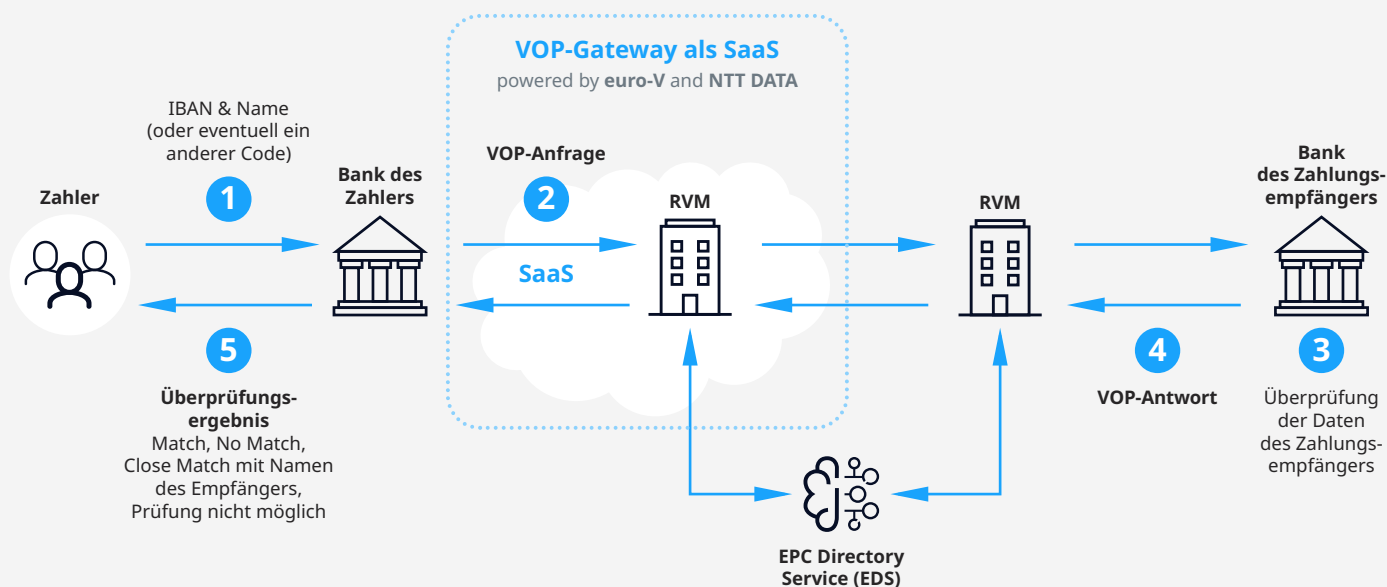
VOP-Gateway als SaaS
powered by euro-V and NTT DATA

IBAN & Name (oder eventuell ein anderer Code)

1

Zahler

Bank des Zahlers

VOP-Anfrage

2

RVM

SaaS

RVM

Bank des Zahlungsempfängers

5

Überprüfungsergebnis
Match, No Match, Close Match mit Namen des Empfängers, Prüfung nicht möglich

4

VOP-Antwort

3

Überprüfung der Daten des Zahlungsempfängers

EPC Directory Service (EDS)